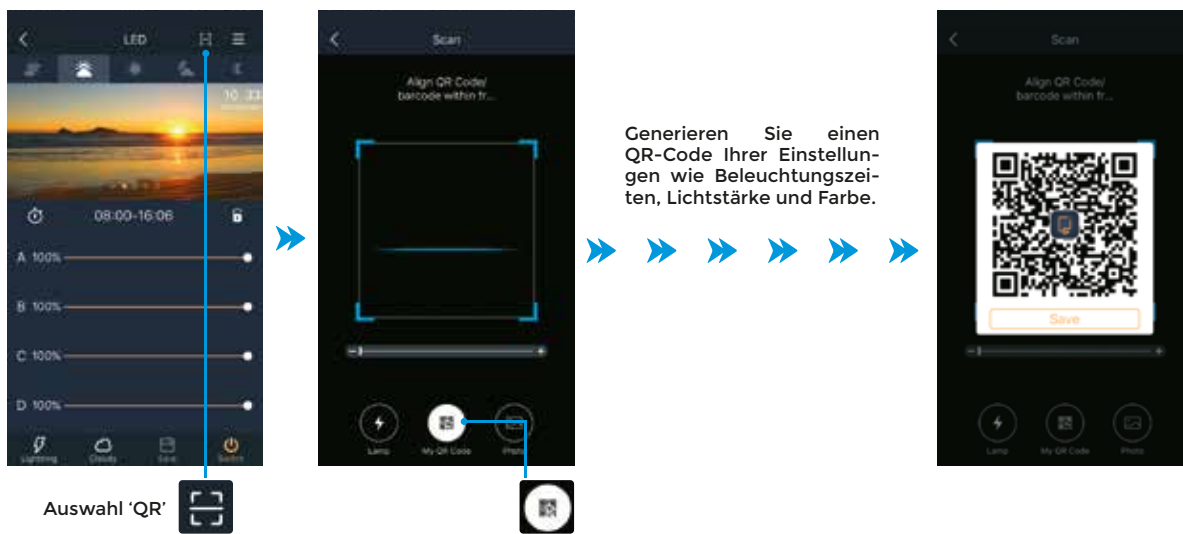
LED

10 33

08:00-16:06

A 100%

B 100%

C 100%

D 100%

Lightning Clouds Save Switch

Auswahl 'QR'

Scan

Align QR Code/ barcode within fr...

Lamp My QR Code Photo

Generieren Sie einen QR-Code Ihrer Einstellungen wie Beleuchtungszeiten, Lichtstärke und Farbe.

Scan

Align QR Code/ barcode within fr...

Save

Lamp My QR Code Photo